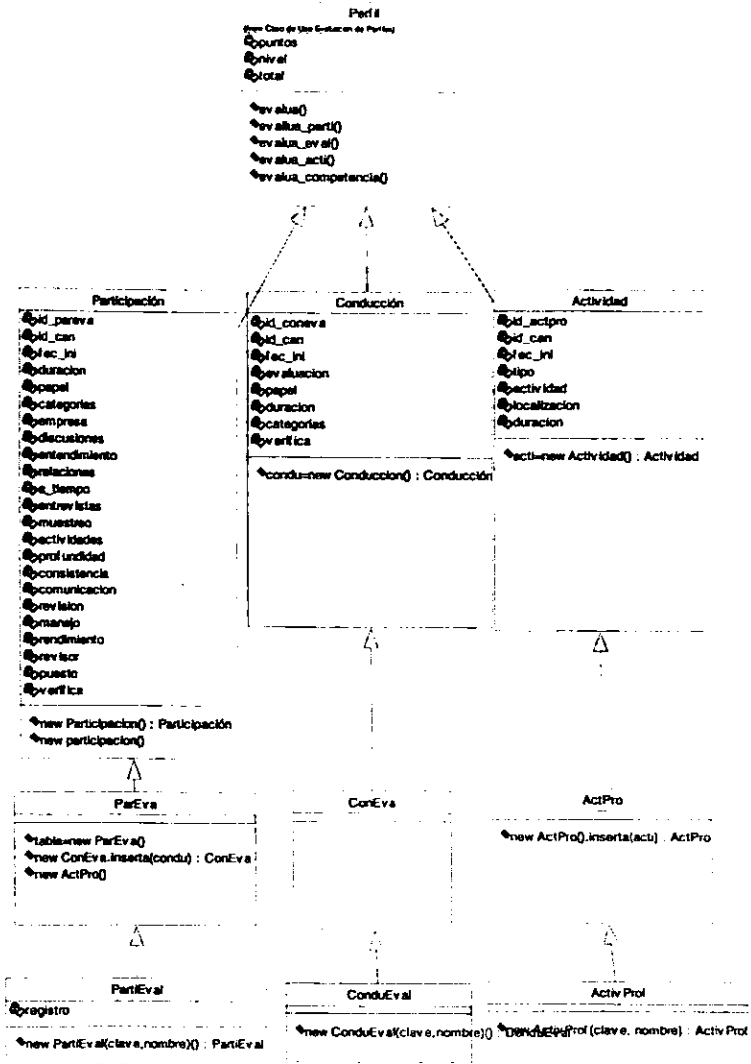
Perfil
(from Caso de Uso Evaluacion de Perfiles)
puntos
nivel
total

evalua()
evalua_parti()
evalua_eval()
evalua_acti()
evalua_competencia()

Participación
id_pareva
id_can
fec_ini
duracion
papel
categorias
empresa
discusiones
entendimiento
relaciones
a_tiempo
entrevistas
muestreo
actividades
profundidad
consistencia
comunicacion
revision
manejo
rendimiento
revisor
puesto
verifica

new Participacion() : Participación
new participacion()

Conducción
id_coneva
id_can
fec_ini
evaluacion
papel
duracion
categorias
verifica

condu=new Conduccion() : Conducción

Actividad
id_actpro
id_can
fec_ini
tipo
actividad
localizacion
duracion

acti=new Actividad() : Actividad

ParEva
tabla=new ParEva()
new ConEva.inserta(condu) : ConEva
new ActPro()

ConEva

ActPro
new ActPro().inserta(acti) : ActPro

PartiEval
registro
new PartiEval(clave,nombre)() : PartiEval

ConduEval
new ConduEval(clave,nombre)() : ConduEval

ActivProl
new ActivProl (clave, nombre) : ActivProl